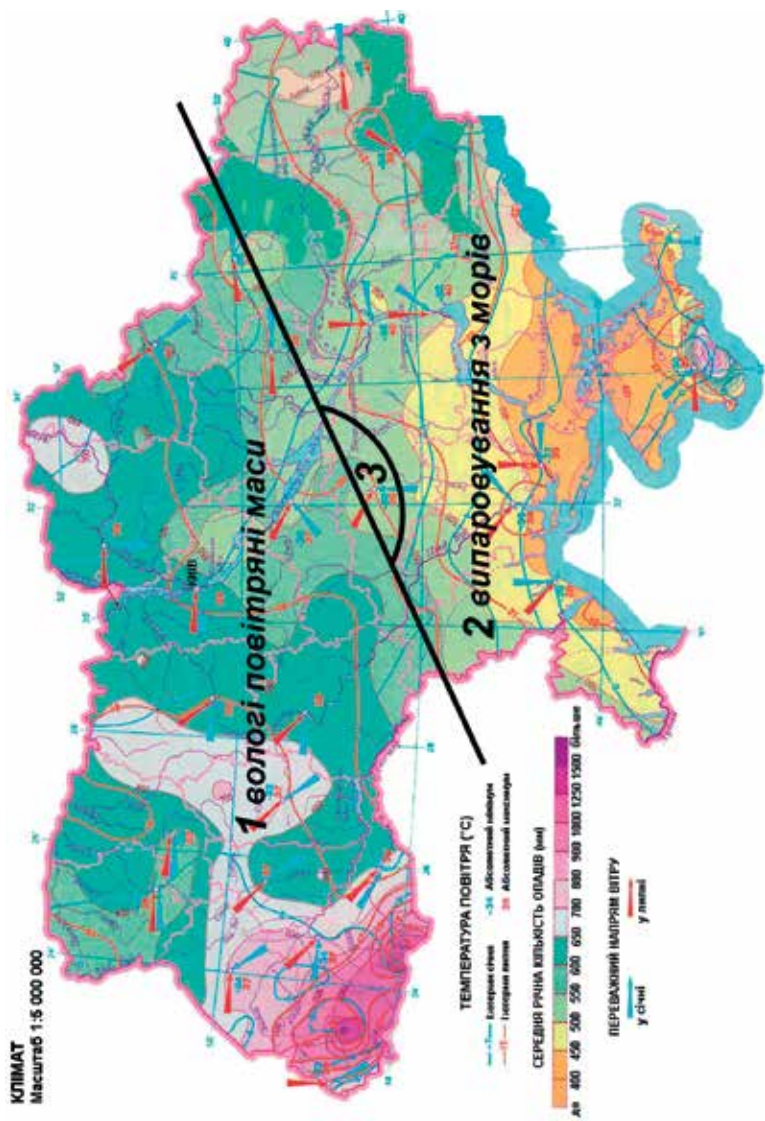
КЛІМАТ
Масштаб 1:5 000 000

1 вологі повітряні маси
2 випаровування з морів
3

ТЕМПЕРАТУРА ПОВІТРЯ (°C)
Ізотерми січня
Ізотерми липня
-34 Абсолютний мінімум
39 Абсолютний максимум

СЕРЕДНЯ РІЧНА КІЛЬКІСТЬ ОПАДІВ (мм)
до 400 450 500 550 600 650 700 800 900 1000 1250 1500 більше

ПЕРЕВАЖНИЙ НАПРЯМ ВІТРУ
у січні
у липні

Київ